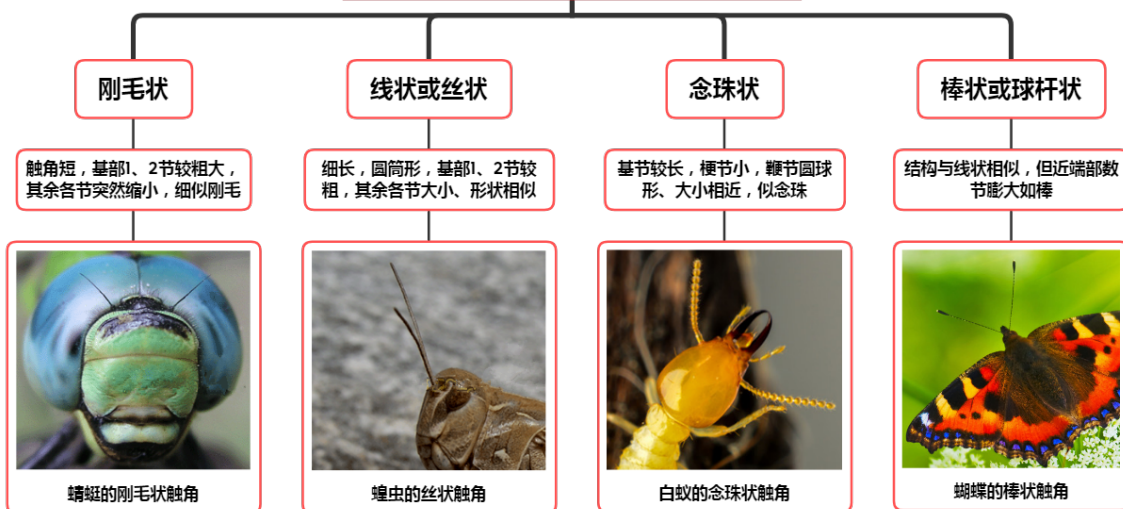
刚毛状

触角短，基部1、2节较粗大，其余各节突然缩小，细似刚毛

蜻蜓的刚毛状触角

线状或丝状

细长，圆筒形，基部1、2节较粗，其余各节大小、形状相似

蝗虫的丝状触角

念珠状

基节较长，梗节小，鞭节圆球形、大小相近，似念珠

白蚁的念珠状触角

棒状或球杆状

结构与线状相似，但近端部数节膨大如棒

蝴蝶的棒状触角